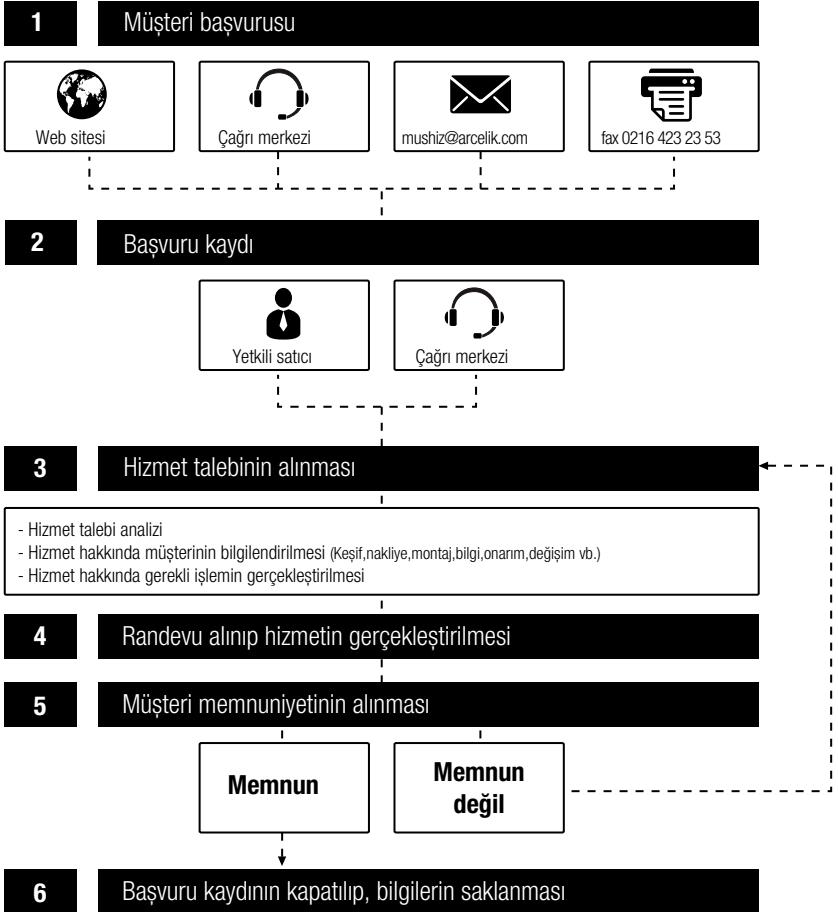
1 Müşteri başvurusu

Web sitesi

Çağrı merkezi

mushiz@arcelik.com

fax 0216 423 23 53

2 Başvuru kaydı

Yetkili satıcı

Çağrı merkezi

3 Hizmet talebinin alınması

- Hizmet talebi analizi
- Hizmet hakkında müşterinin bilgilendirilmesi (Keşif,nakliye,montaj,bilgi,onarım,değişim vb.)
- Hizmet hakkında gerekli işlemin gerçekleştirilmesi

4 Randevu alınıp hizmetin gerçekleştirilmesi

5 Müşteri memnuniyetinin alınması

Memnun

Memnun değil

6 Başvuru kaydının kapatılıp, bilgilerin saklanması